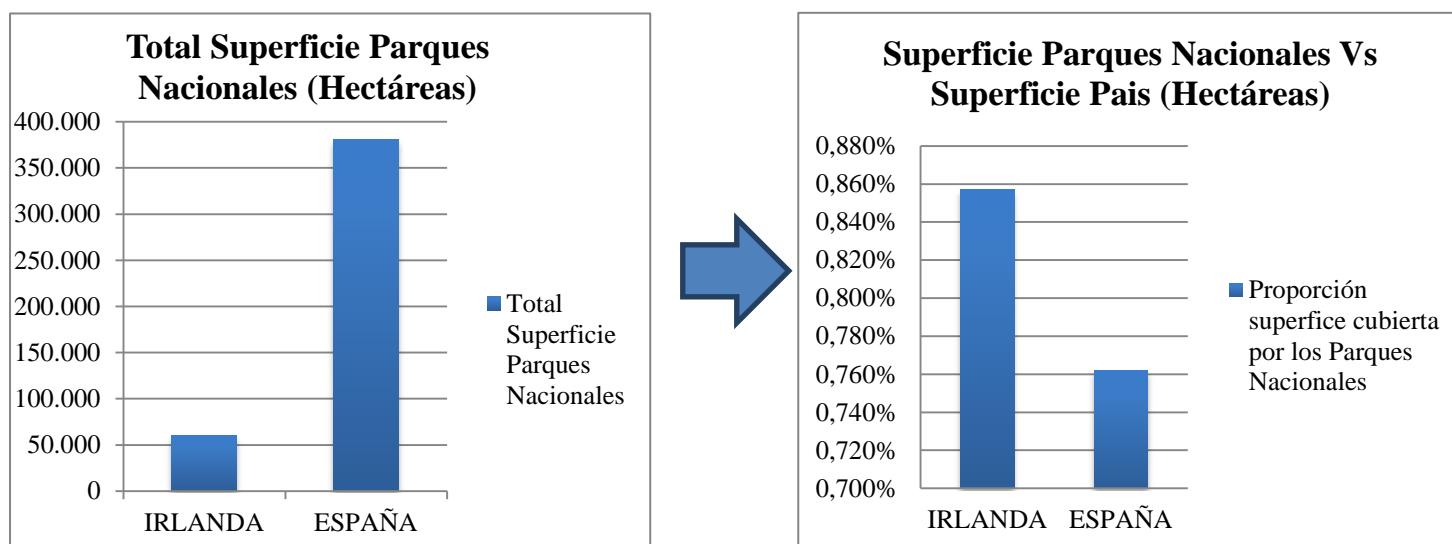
Total Superficie Parques Nacionales (Hectáreas)

400.000
350.000
300.000
250.000
200.000
150.000
100.000
50.000
0

IRLANDA ESPAÑA

Total Superficie Parques Nacionales

Superficie Parques Nacionales Vs Superficie Pais (Hectáreas)

0,880%
0,860%
0,840%
0,820%
0,800%
0,780%
0,760%
0,740%
0,720%
0,700%

IRLANDA ESPAÑA

Proporción superfice cubierta por los Parques Nacionales